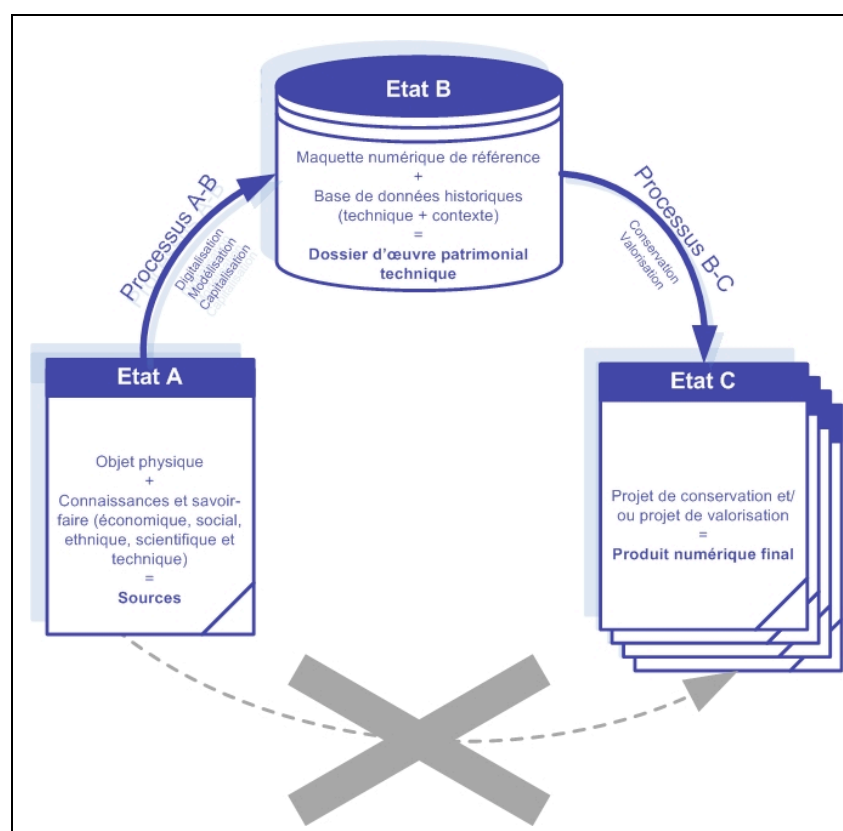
Etat B

Maquette numérique de référence
+
Base de données historiques (technique + contexte)
=
Dossier d'œuvre patrimonial technique

Processus A-B
Digitalisation
Modélisation
Capitalisation

Processus B-C
Conservation
Valorisation

Etat A

Objet physique
+
Connaissances et savoir-faire (économique, social, ethnique, scientifique et technique)
=
Sources

Etat C

Projet de conservation et/ ou projet de valorisation
=
Produit numérique final